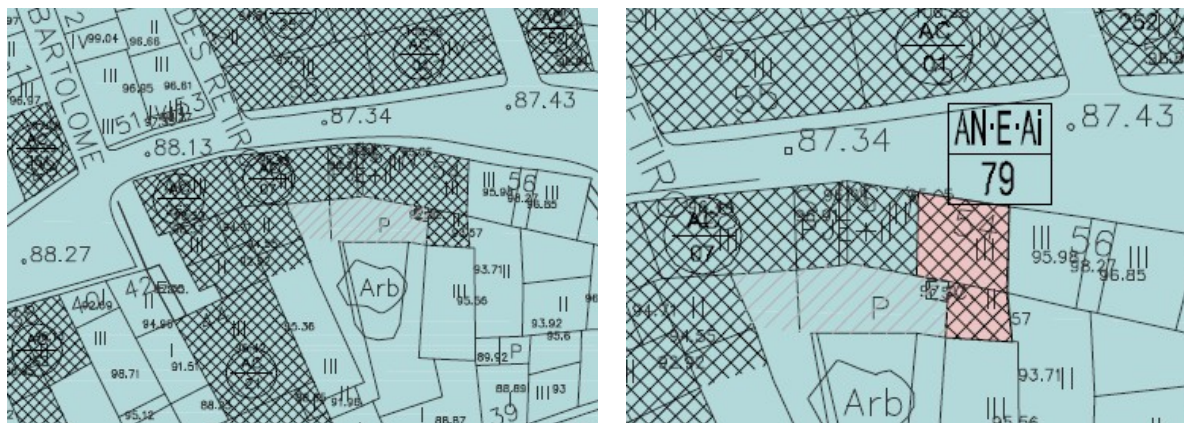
BARTOLOME
DES RETIR
II
IV 99.04
96.66
III
96.85
96.61
96.87
III 51 IV 53
II
.87.34
.87.43
.88.13
AC
54
56
95.98
96.85
III
.88.27
P
95.57
Arb
93.71 II
III 95.56
II
47
III
93.92
95.6
III
AC
91.57
95.36
III
89.92 P
98.71
88.89
III 93
95.12
39
88.87

AC
01
55
.87.34
AN·E·Ai
79
.87.43
AC
07
54
III
III 56 III
95.98
98.27
96.85
P
II
57
93.71 II
Arb
III
95.56